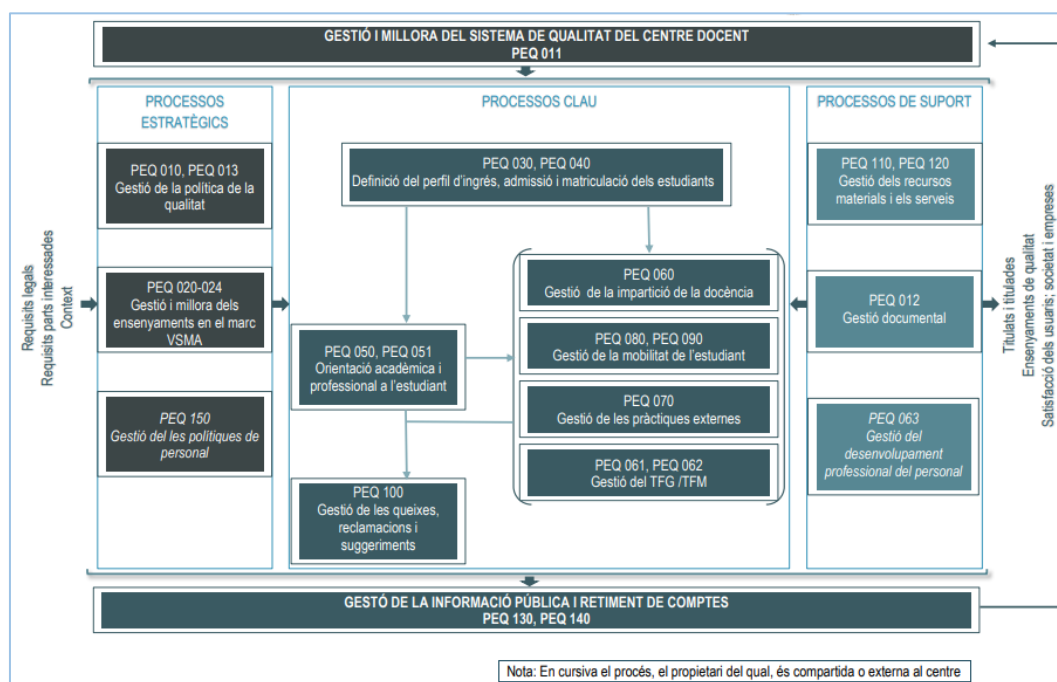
GESTIÓ I MILLORA DEL SISTEMA DE QUALITAT DEL CENTRE DOCENT
PEQ 011

Requisits legals
Requisits parts interessades
Context

PROCESSOS ESTRATÈGICS

PEQ 010, PEQ 013
Gestió de la política de la qualitat

PEQ 020-024
Gestió i millora dels ensenyaments en el marc VSMA

*PEQ 150*
*Gestió del les polítiques de personal*

PROCESSOS CLAU

PEQ 030, PEQ 040
Definició del perfil d'ingrés, admissió i matriculació dels estudiants

PEQ 050, PEQ 051
Orientació acadèmica i professional a l'estudiant

PEQ 060
Gestió de la impartició de la docència

PEQ 080, PEQ 090
Gestió de la mobilitat de l'estudiant

PEQ 070
Gestió de les pràctiques externes

PEQ 061, PEQ 062
Gestió del TFG /TFM

PEQ 100
Gestió de les queixes, reclamacions i suggeriments

PROCESSOS DE SUPORT

PEQ 110, PEQ 120
Gestió dels recursos materials i els serveis

PEQ 012
Gestió documental

*PEQ 063*
*Gestió del desenvolupament professional del personal*

Titulats i titulades
Ensenyaments de qualitat
Satisfacció dels usuaris, societat i empreses

GESTÓ DE LA INFORMACIÓ PÚBLICA I RETIMENT DE COMPTES
PEQ 130, PEQ 140

Nota: En cursiva el procés, el propietari del qual, és compartida o externa al centre